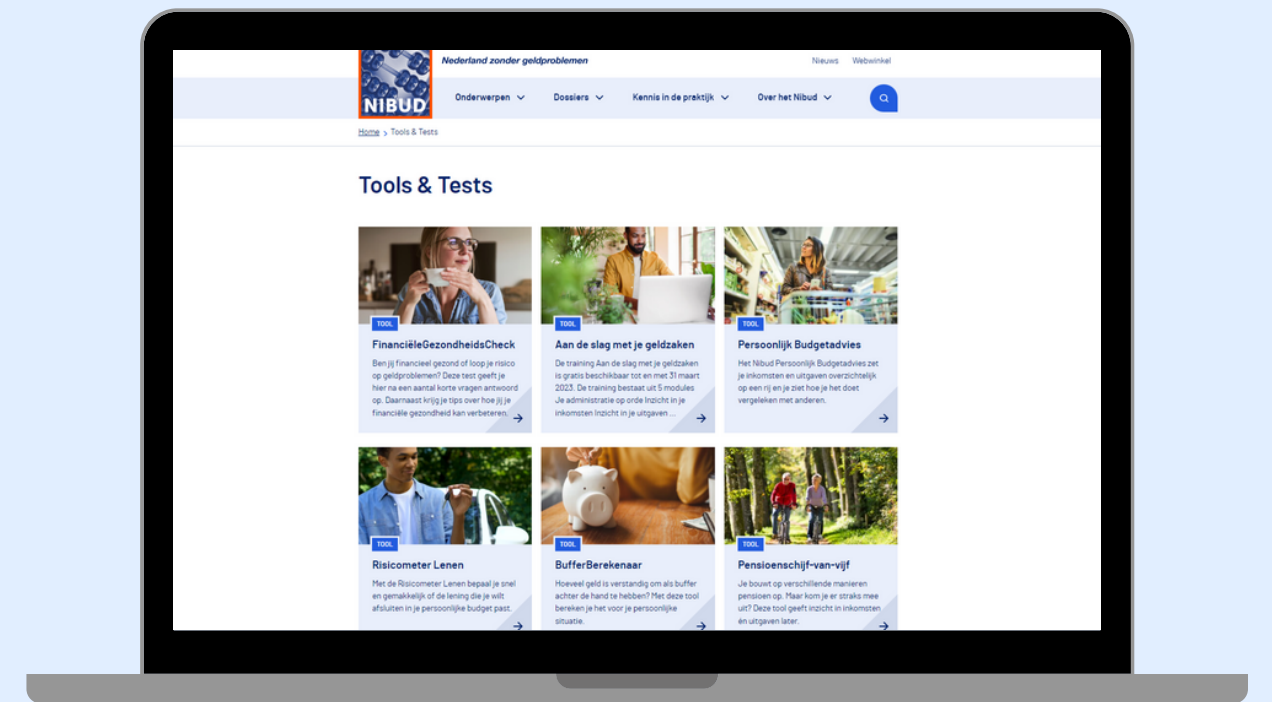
NIBUD

Nederland zonder geldproblemen

Nieuws Webwinkel

Onderwerpen Dossiers Kennis in de praktijk Over het Nibud

Home > Tools & Tests

Tools & Tests

TOOL

FinanciëleGezondheidsCheck

Ben jij financieel gezond of loop je risico op geldproblemen? Deze test geeft je hier na een aantal korte vragen antwoord op. Daarnaast krijg je tips over hoe jij je financiële gezondheid kan verbeteren.

TOOL

Aan de slag met je geldzaken

De training Aan de slag met je geldzaken is gratis beschikbaar tot en met 31 maart 2023. De training bestaat uit 5 modules Je administratie op orde Inzicht in je inkomsten Inzicht in je uitgaven ...

TOOL

Persoonlijk Budgetadvies

Het Nibud Persoonlijk Budgetadvies zet je inkomsten en uitgaven overzichtelijk op een rij en je ziet hoe je het doet vergeleken met anderen.

TOOL

Risicometer Lenen

Met de Risicometer Lenen bepaal je snel en gemakkelijk of de lening die je wilt afsluiten in je persoonlijke budget past.

TOOL

BufferBerekenaar

Hoeveel geld is verstandig om als buffer achter de hand te hebben? Met deze tool bereken je het voor je persoonlijke situatie.

TOOL

Pensioenschijf-van-vijf

Je bouwt op verschillende manieren pensioen op. Maar kom je er straks mee uit? Deze tool geeft inzicht in inkomsten én uitgaven later.